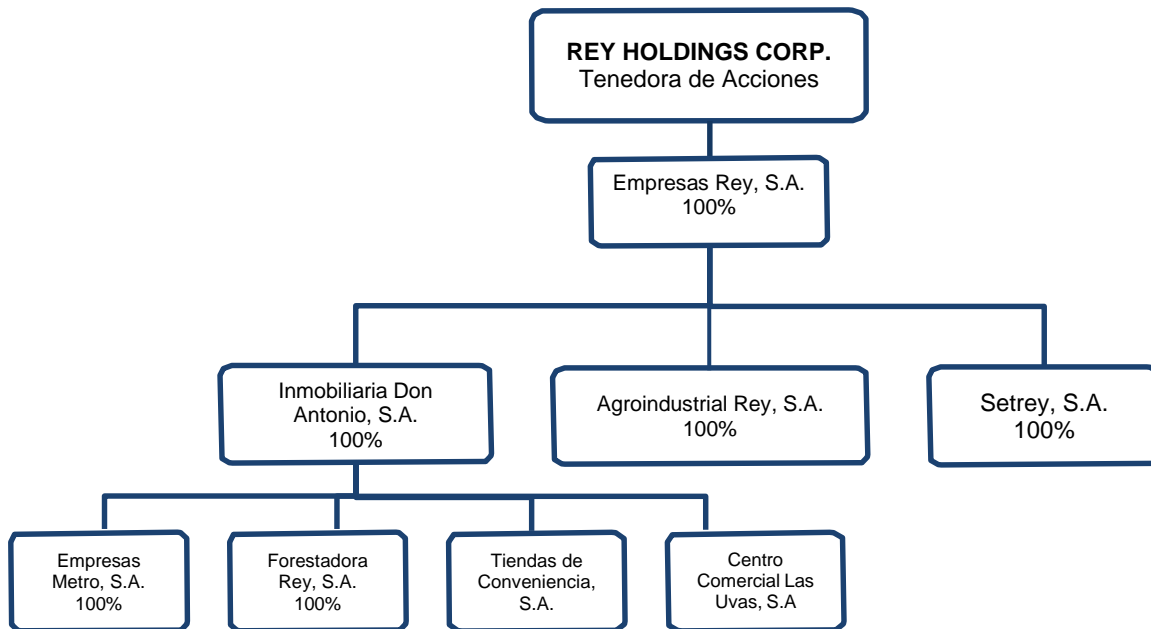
REY HOLDINGS CORP.
Tenedora de Acciones

Empresas Rey, S.A.
100%

Inmobiliaria Don Antonio, S.A.
100%

Agroindustrial Rey, S.A.
100%

Setrey, S.A.
100%

Empresas Metro, S.A.
100%

Forestadora Rey, S.A.
100%

Tiendas de Conveniencia, S.A.

Centro Comercial Las Uvas, S.A